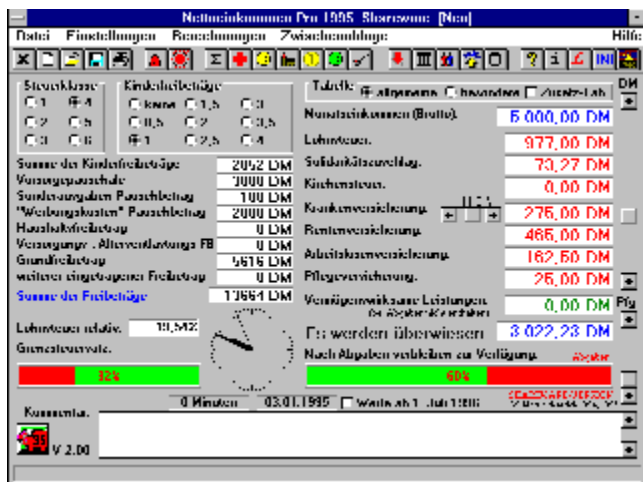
Nettoeinkommen Pro 1995 Shareware [Neu]

Datei Einstellungen Berechnungen Zwischenablage Hilfe

Steuerklasse
○ 1 ◉ 4
○ 2 ○ 5
○ 3 ○ 6

Kinderfreibeträge
○ keine ○ 1,5 ○ 3
○ 0,5 ○ 2 ○ 3,5
◉ 1 ○ 2,5 ○ 4

Summe der Kinderfreibeträge 2052 DM
Vorsorgepauschale 3000 DM
Sonderausgaben Pauschbetrag 108 DM
"Werbungskosten" Pauschbetrag 2000 DM
Haushaltsfreibetrag 0 DM
Versorgungs- / Altersentlastungs FB 0 DM
Grundfreibetrag 5616 DM
weiterer eingetragener Freibetrag 0 DM
Summe der Freibeträge 12664 DM

Lohnsteuer relativ: 19,54%
Grenzsteuersatz:

32%

Tabelle ◉ allgemeine ○ besondere ☐ Zusatz-Lab

DM

Monatseinkommen (Brutto): 5 000,00 DM
Lohnsteuer: 977,00 DM
Solidaritätszuschlag: 73,27 DM
Kirchensteuer: 0,00 DM
Krankenversicherung: 275,00 DM
Rentenversicherung: 465,00 DM
Arbeitslosenversicherung: 162,50 DM
Pflegeversicherung: 25,00 DM
Vermögenswirksame Leistungen (in Abgaben enthalten) 0,00 DM

Pfg

Es werden überwiesen 3 022,23 DM
Nach Abgaben verbleiben zur Verfügung: Abgaben

60%

0 Minuten 03.01.1995 ☐ Werte ab 1. Juli 1996

SHAREWARE-VERSION

Kommentar:

V 2.00